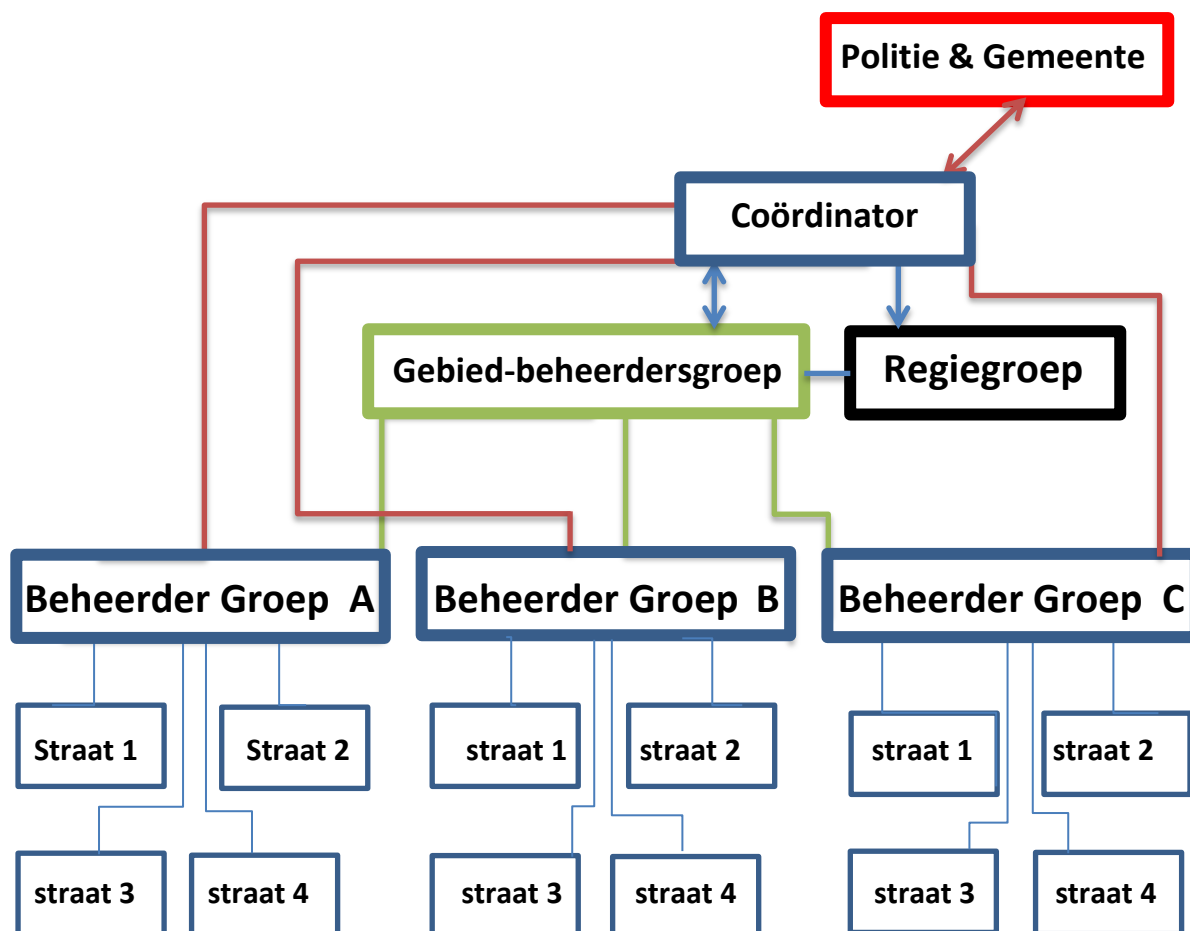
Politie & Gemeente

Coördinator

Gebied-beheerdersgroep

Regiegroep

Beheerder Groep A

Beheerder Groep B

Beheerder Groep C

Straat 1

Straat 2

straat 3

straat 4

straat 1

straat 2

straat 3

straat 4

straat 1

straat 2

straat 3

straat 4